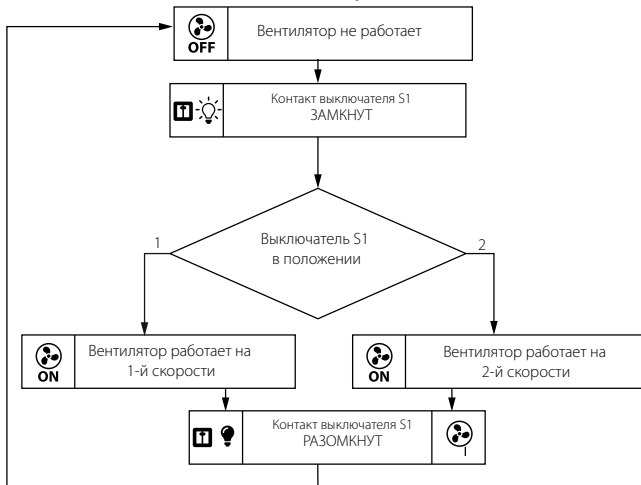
OFF
Вентилятор не работает

Контакт выключателя S1
ЗАМКНУТ

Выключатель S1
в положении

1

2

ON
Вентилятор работает на
1-й скорости

ON
Вентилятор работает на
2-й скорости

Контакт выключателя S1
РАЗОМКНУТ